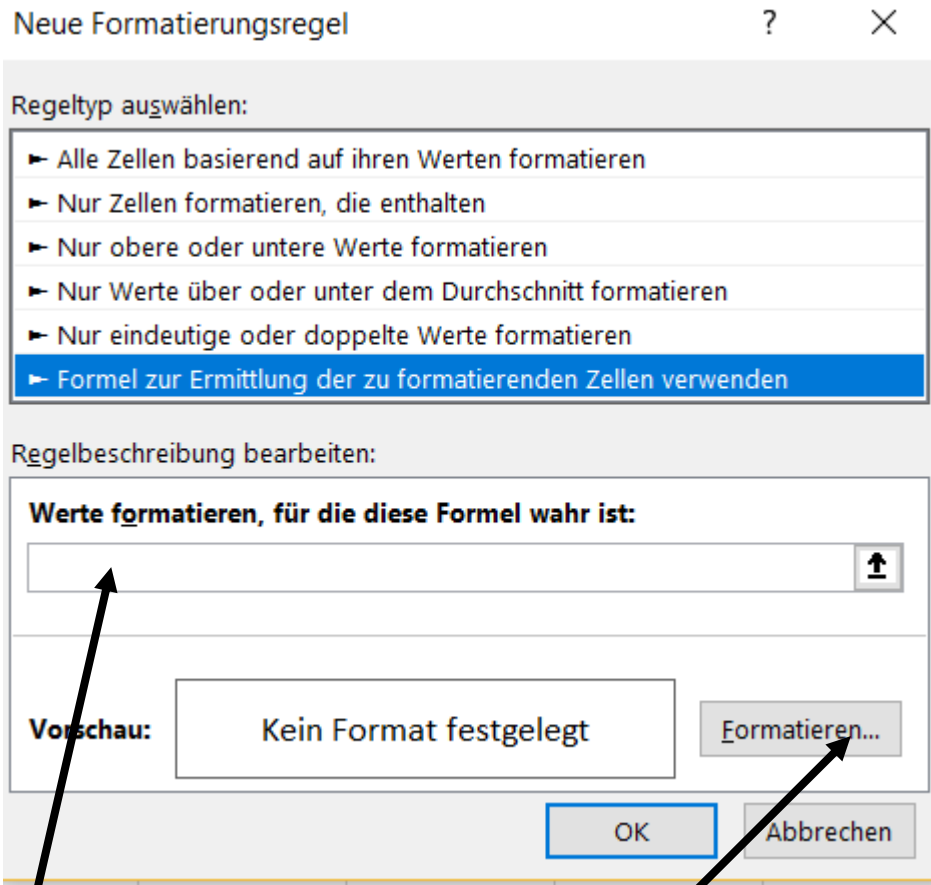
Neue Formatierungsregel ? ×

Regeltyp auswählen:

► Alle Zellen basierend auf ihren Werten formatieren
► Nur Zellen formatieren, die enthalten
► Nur obere oder untere Werte formatieren
► Nur Werte über oder unter dem Durchschnitt formatieren
► Nur eindeutige oder doppelte Werte formatieren
► Formel zur Ermittlung der zu formatierenden Zellen verwenden

Regelbeschreibung bearbeiten:

Werte formatieren, für die diese Formel wahr ist:

Vorschau: Kein Format festgelegt Formatieren...

OK Abbrechen